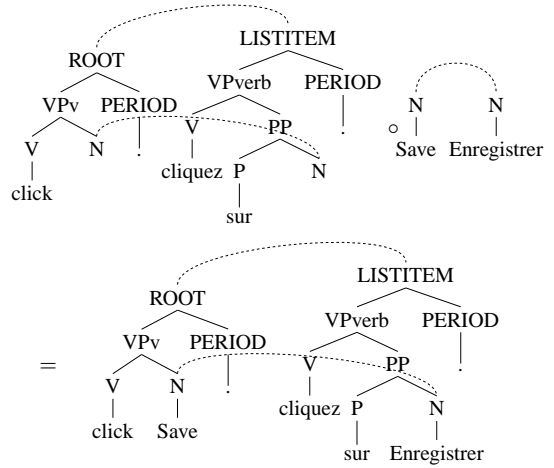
ROOT
VPv PERIOD
V N !
click

LISTITEM
VPverb PERIOD
V PP .
cliquez P N
sur

$\circ$

N N
Save Enregistrer

=

ROOT
VPv PERIOD
V N !
click Save

LISTITEM
VPverb PERIOD
V PP .
cliquez P N
sur Enregistrer